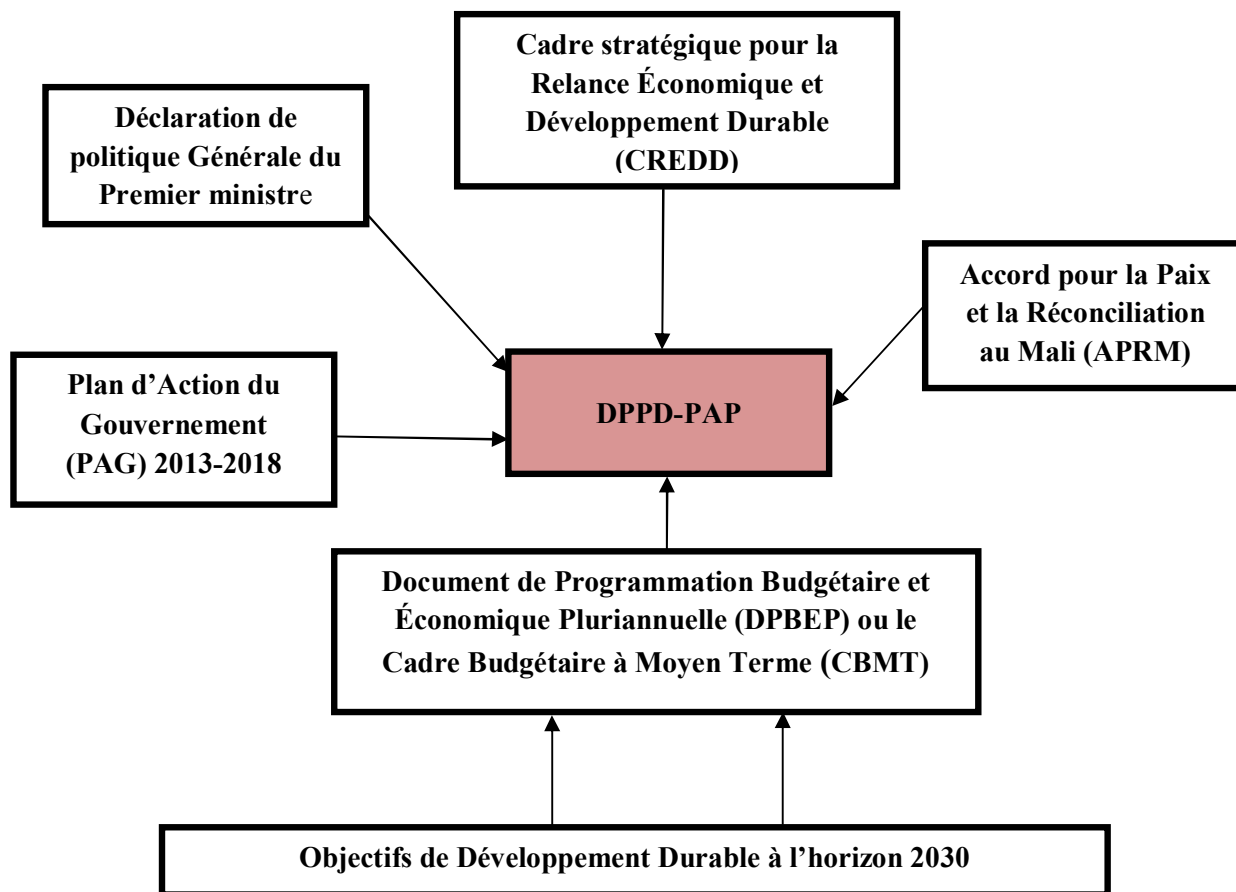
Cadre stratégique pour la Relance Économique et Développement Durable (CREDD)

Déclaration de politique Générale du Premier ministre

Accord pour la Paix et la Réconciliation au Mali (APRM)

Plan d'Action du Gouvernement (PAG) 2013-2018

DPPD-PAP

Document de Programmation Budgétaire et Économique Pluriannuelle (DPBEP) ou le Cadre Budgétaire à Moyen Terme (CBMT)

Objectifs de Développement Durable à l'horizon 2030